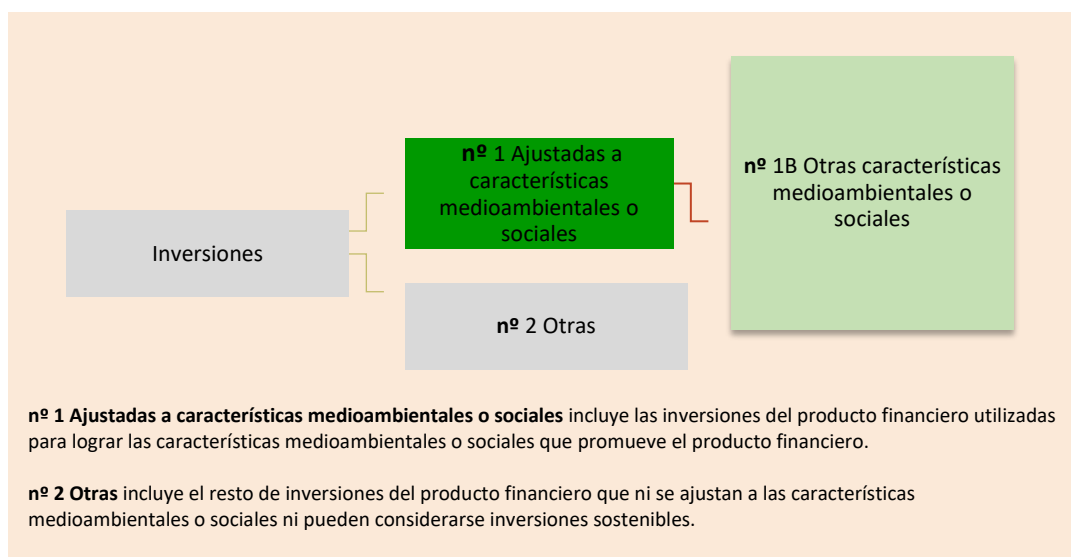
Inversiones

nº 1 Ajustadas a características medioambientales o sociales

nº 1B Otras características medioambientales o sociales

nº 2 Otras

**nº 1 Ajustadas a características medioambientales o sociales** incluye las inversiones del producto financiero utilizadas para lograr las características medioambientales o sociales que promueve el producto financiero.

**nº 2 Otras** incluye el resto de inversiones del producto financiero que ni se ajustan a las características medioambientales o sociales ni pueden considerarse inversiones sostenibles.